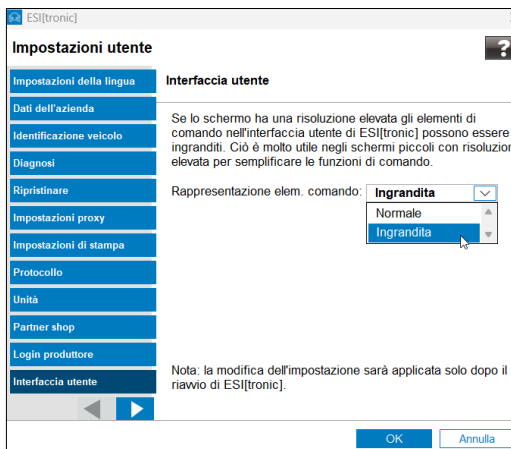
ESI[tronic]

Impostazioni utente

?

Impostazioni della lingua
Dati dell'azienda
Identificazione veicolo
Diagnosi
Ripristinare
Impostazioni proxy
Impostazioni di stampa
Protocollo
Unità
Partner shop
Login produttore
Interfaccia utente

Interfaccia utente

Se lo schermo ha una risoluzione elevata gli elementi di comando nell'interfaccia utente di ESI[tronic] possono essere ingranditi. Ciò è molto utile negli schermi piccoli con risoluzion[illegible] elevata per semplificare le funzioni di comando.

Rappresentazione elem. comando: Ingrandita

Normale
Ingrandita

Nota: la modifica dell'impostazione sarà applicata solo dopo il riavvio di ESI[tronic].

OK
Annulla